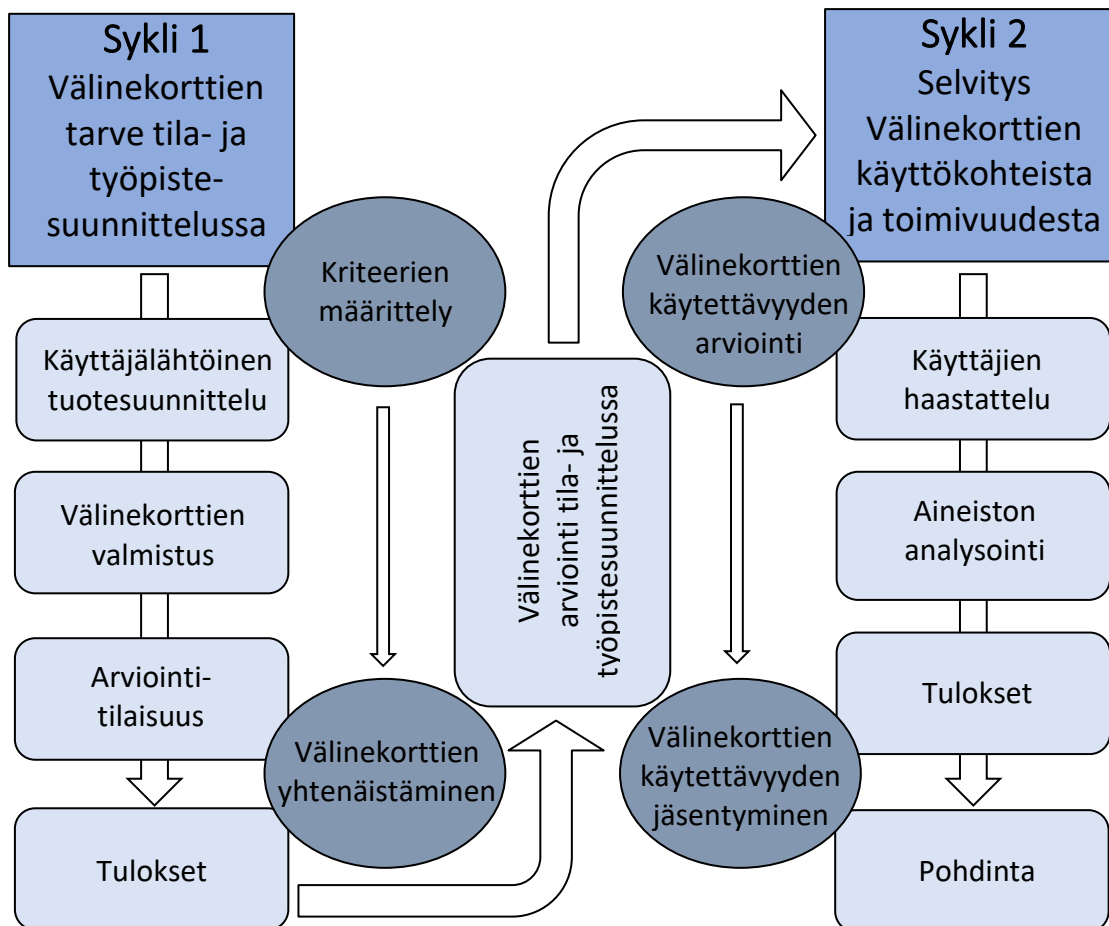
Sykli 1
Välinekorttien tarve tila- ja työpistesuunnittelussa

Kriteerien määrittely

Käyttäjälähtöinen tuotesuunnittelu

Välinekorttien valmistus

Arviointitilaisuus

Tulokset

Välinekorttien yhtenäistäminen

Välinekorttien arviointi tila- ja työpistesuunnittelussa

Sykli 2
Selvitys Välinekorttien käyttökohteista ja toimivuudesta

Välinekorttien käytettävyyden arviointi

Käyttäjien haastattelu

Aineiston analysointi

Tulokset

Pohdinta

Välinekorttien käytettävyyden jäsentyminen